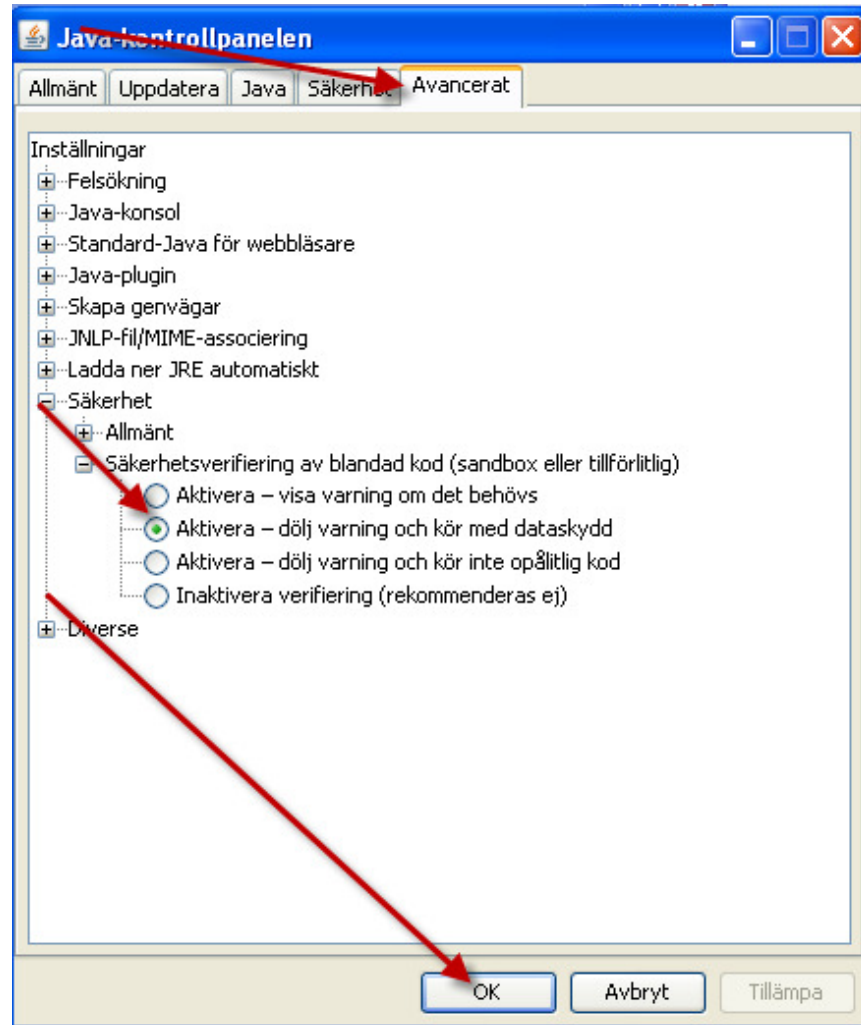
Java-kontrollpanelen

Allmänt | Uppdatera | Java | Säkerhet | Avancerat

Inställningar
Felsökning
Java-konsol
Standard-Java för webbläsare
Java-plugin
Skapa genvägar
JNLP-fil/MIME-associering
Ladda ner JRE automatiskt
Säkerhet
Allmänt
Säkerhetsverifiering av blandad kod (sandbox eller tillförlitlig)
Aktivera – visa varning om det behövs
Aktivera – dölj varning och kör med dataskydd
Aktivera – dölj varning och kör inte opålitlig kod
Inaktivera verifiering (rekommenderas ej)
Diverse

OK | Avbryt | Tillämpa